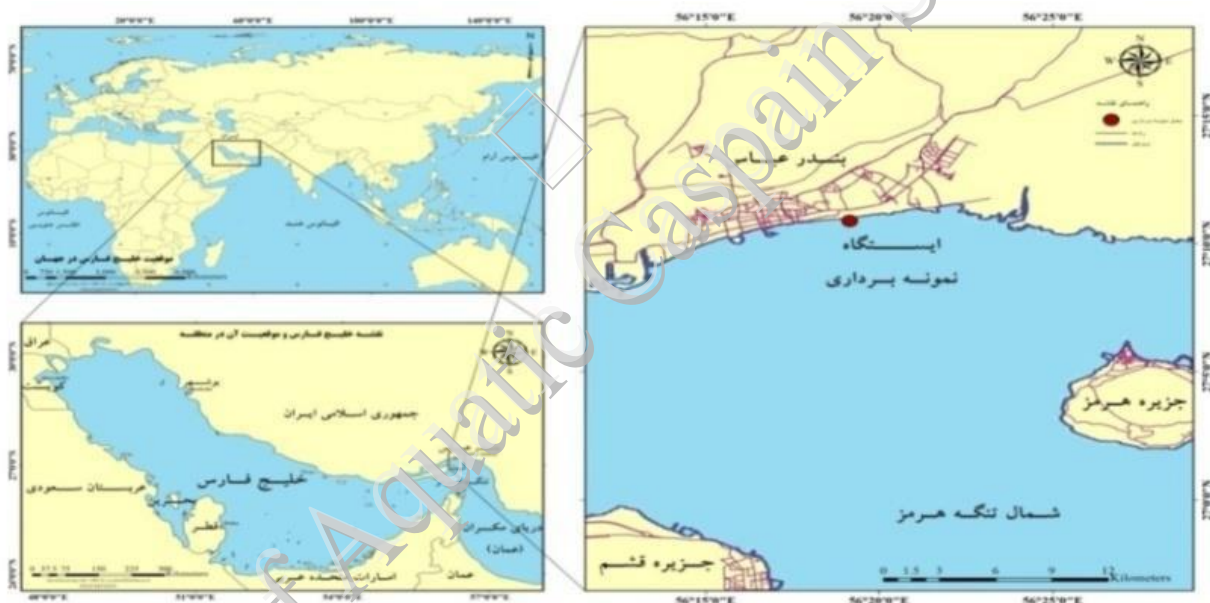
20°0'0"E 60°0'0"E 100°0'0"E 140°0'0"E

اقیانوس آرام

اقیانوس هند

اقیانوس اطلس جنوبی

موقعیت خلیج فارس در جهان

نقشه خلیج فارس و موقعیت آن در منطقه

عراق

کویت

بوشهر

جمهوری اسلامی ایران

خلیج فارس

عربستان سعودی

بحرین

قطر

دریای مکران (عمان)

امارات متحده عربی

عمان

0 37.5 75 150 225 300 Kilometers

56°15'0"E 56°20'0"E 56°25'0"E

N W E S

راهنمای نقشه

بندر عباس

ایستگاه نمونه برداری

جزیره هرمز

شمال تنگه هرمز

جزیره قشم

0 1.5 3 6 9 12 Kilometers

56°15'0"E 56°20'0"E 56°25'0"E

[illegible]